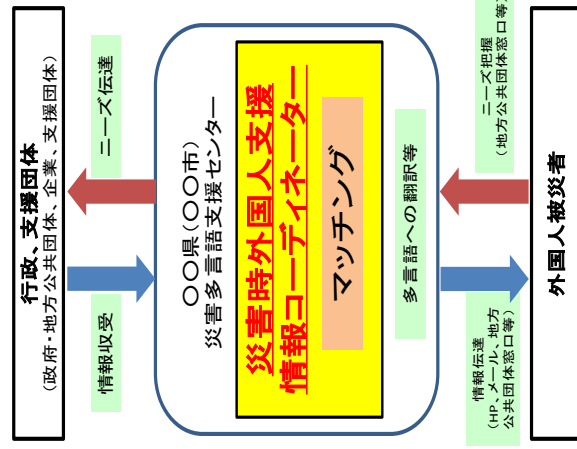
行政、支援団体
（政府・地方公共団体、企業、支援団体）

ニーズ伝達

情報収受

〇〇県（〇〇市）
災害多言語支援センター

災害時外国人支援
情報コーディネーター

マッチング

ニーズ把握
（地方公共団体窓口等）

多言語への翻訳等

情報伝達
（HP、メール、地方公共団体窓口等）

外国人被災者